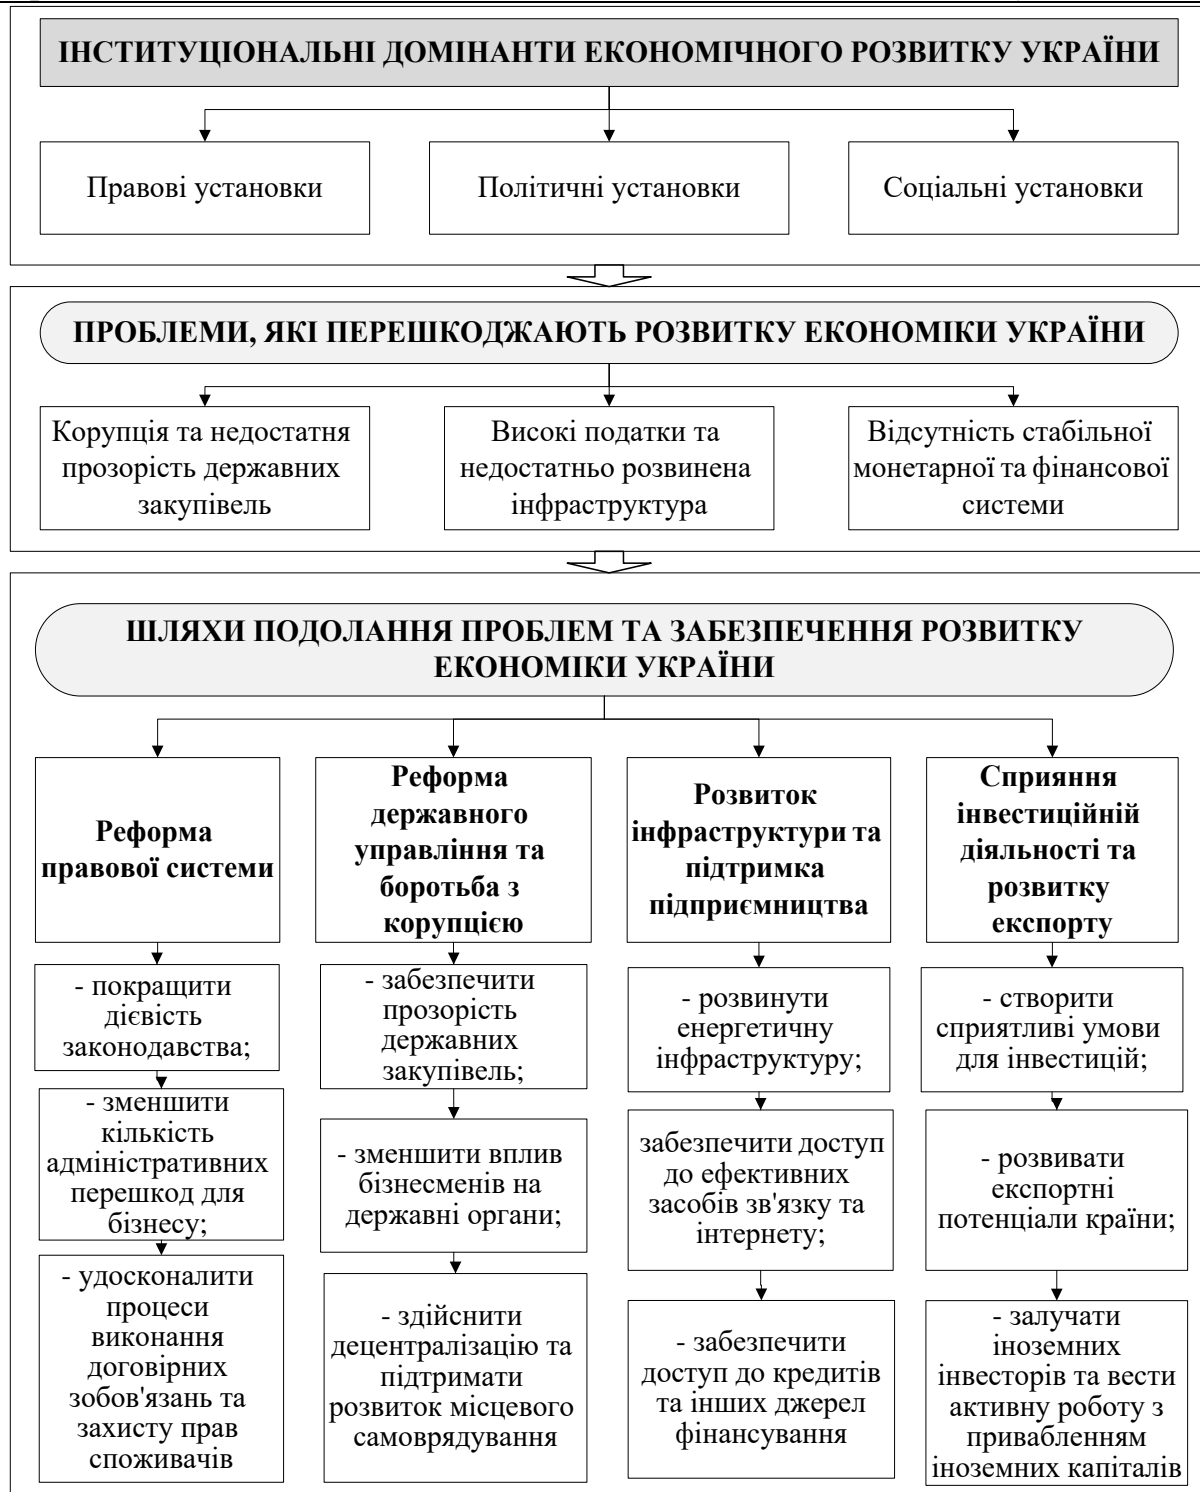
ІНСТИТУЦІОНАЛЬНІ ДОМІНАНТИ ЕКОНОМІЧНОГО РОЗВИТКУ УКРАЇНИ

Правові установки

Політичні установки

Соціальні установки

ПРОБЛЕМИ, ЯКІ ПЕРЕШКОДЖАЮТЬ РОЗВИТКУ ЕКОНОМІКИ УКРАЇНИ

Корупція та недостатня прозорість державних закупівель

Високі податки та недостатньо розвинена інфраструктура

Відсутність стабільної монетарної та фінансової системи

ШЛЯХИ ПОДОЛАННЯ ПРОБЛЕМ ТА ЗАБЕЗПЕЧЕННЯ РОЗВИТКУ ЕКОНОМІКИ УКРАЇНИ

Реформа правової системи

- покращити дієвість законодавства;

- зменшити кількість адміністративних перешкод для бізнесу;

- удосконалити процеси виконання договірних зобов'язань та захисту прав споживачів

Реформа державного управління та боротьба з корупцією

- забезпечити прозорість державних закупівель;

- зменшити вплив бізнесменів на державні органи;

- здійснити децентралізацію та підтримати розвиток місцевого самоврядування

Розвиток інфраструктури та підтримка підприємництва

- розвинути енергетичну інфраструктуру;

забезпечити доступ до ефективних засобів зв'язку та інтернету;

- забезпечити доступ до кредитів та інших джерел фінансування

Сприяння інвестиційній діяльності та розвитку експорту

- створити сприятливі умови для інвестицій;

- розвивати експортні потенціали країни;

- залучати іноземних інвесторів та вести активну роботу з приваблення̆м іноземних капіталів